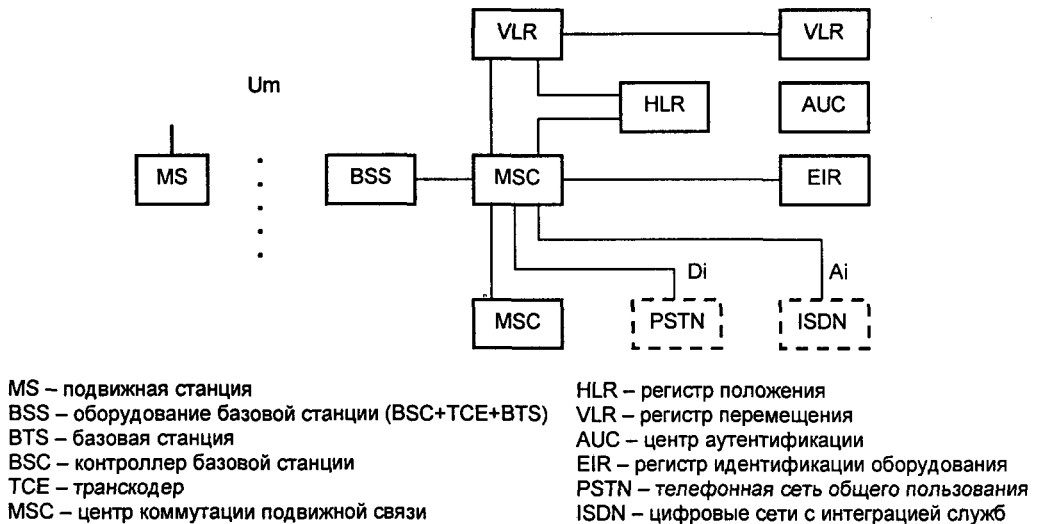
VLR
VLR
Um
HLR
AUC
MS
BSS
MSC
EIR
Di
Ai
MSC
PSTN
ISDN

MS – подвижная станция
BSS – оборудование базовой станции (BSC+TCE+BTS)
BTS – базовая станция
BSC – контроллер базовой станции
TCE – транскодер
MSC – центр коммутации подвижной связи

HLR – регистр положения
VLR – регистр перемещения
AUC – центр аутентификации
EIR – регистр идентификации оборудования
PSTN – телефонная сеть общего пользования
ISDN – цифровые сети с интеграцией служб